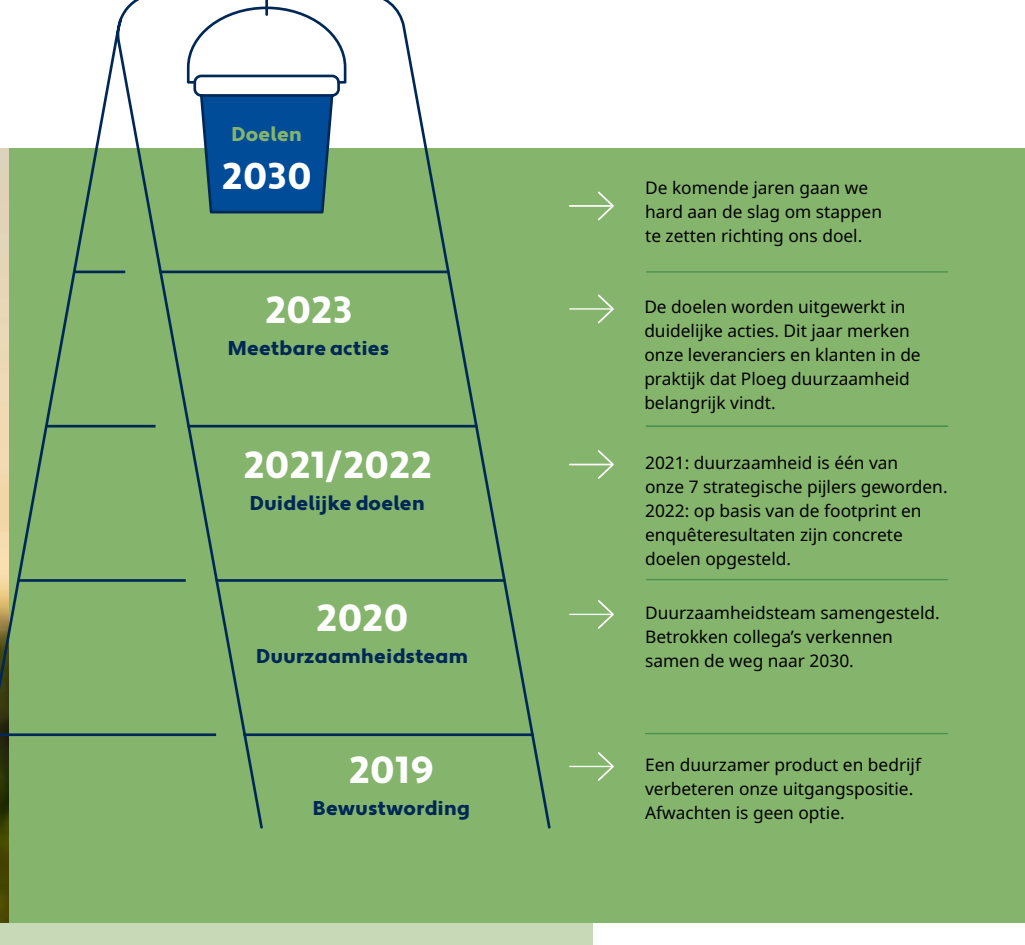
Doelen
2030

De komende jaren gaan we hard aan de slag om stappen te zetten richting ons doel.

2023
Meetbare acties

De doelen worden uitgewerkt in duidelijke acties. Dit jaar merken onze leveranciers en klanten in de praktijk dat Ploeg duurzaamheid belangrijk vindt.

2021/2022
Duidelijke doelen

2021: duurzaamheid is één van onze 7 strategische pijlers geworden. 2022: op basis van de footprint en enquêteresultaten zijn concrete doelen opgesteld.

2020
Duurzaamheidsteam

Duurzaamheidsteam samengesteld. Betrokken collega's verkennen samen de weg naar 2030.

2019
Bewustwording

Een duurzamer product en bedrijf verbeteren onze uitgangspositie. Afwachten is geen optie.